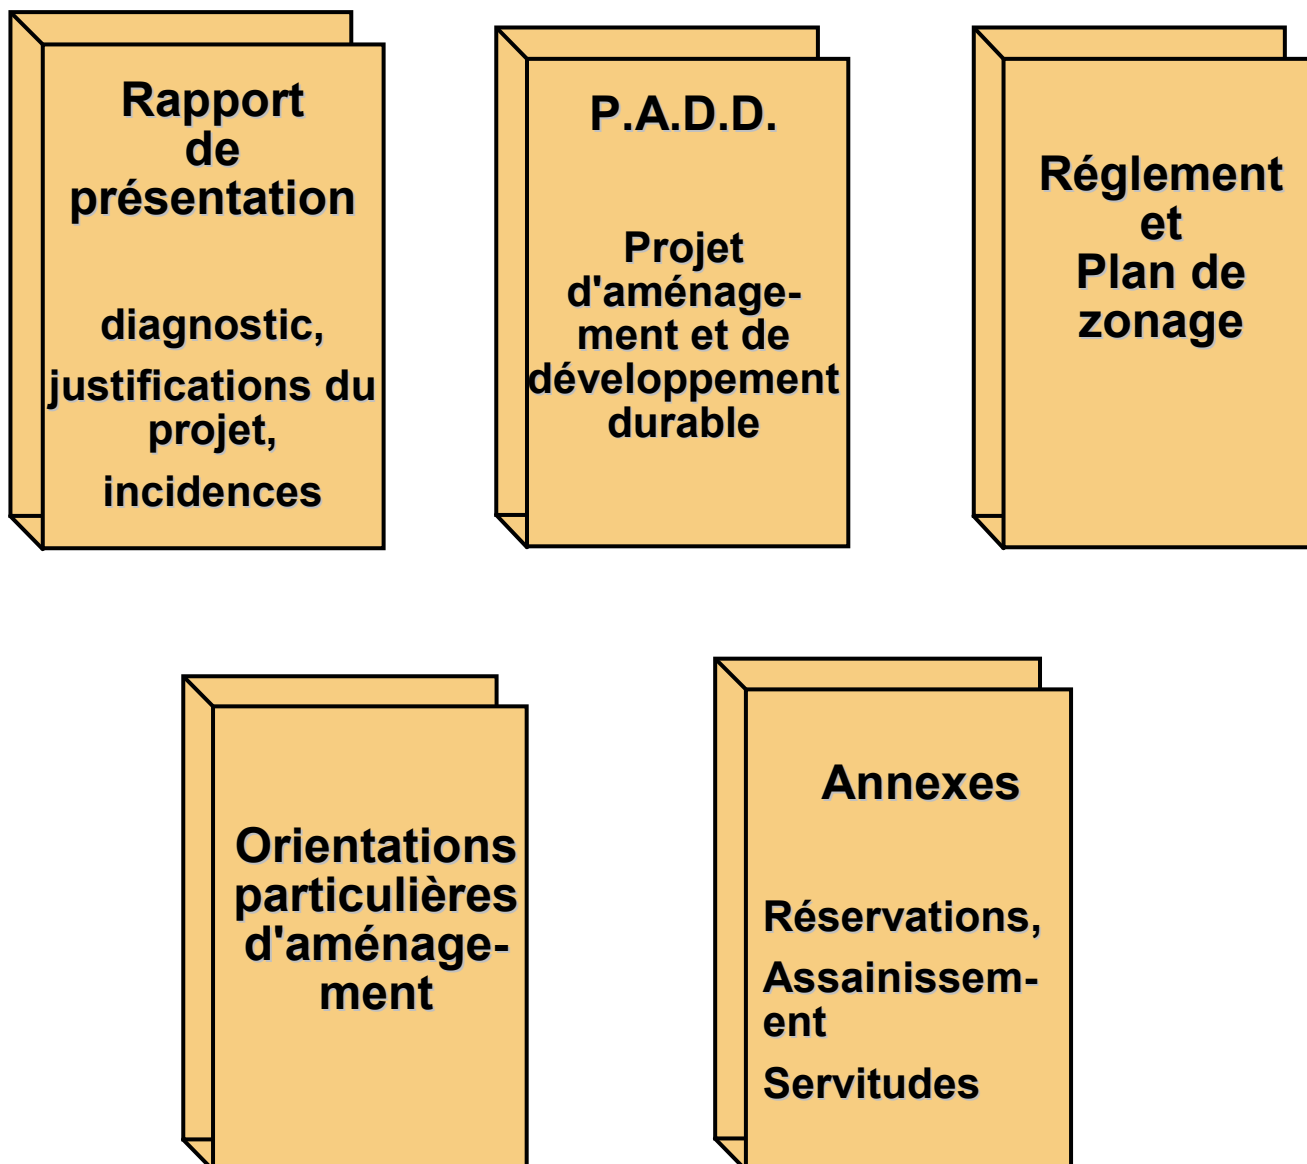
Rapport de présentation

diagnostic,

justifications du projet,

incidences

P.A.D.D.

Projet d'aménagement et de développement durable

Réglement et Plan de zonage

Orientations particulières d'aménagement

Annexes

Réservations,

Assainissement

Servitudes